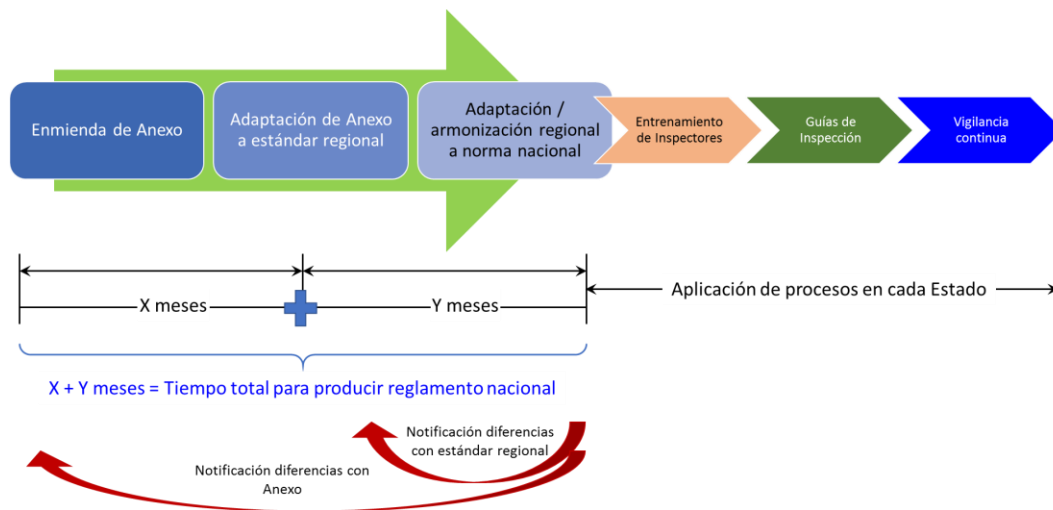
Enmienda de Anexo

Adaptación de Anexo a estándar regional

Adaptación / armonización regional a norma nacional

Entrenamiento de Inspectores

Guías de Inspección

Vigilancia continua

X meses

Y meses

Aplicación de procesos en cada Estado

X + Y meses = Tiempo total para producir reglamento nacional

Notificación diferencias con estándar regional

Notificación diferencias con Anexo